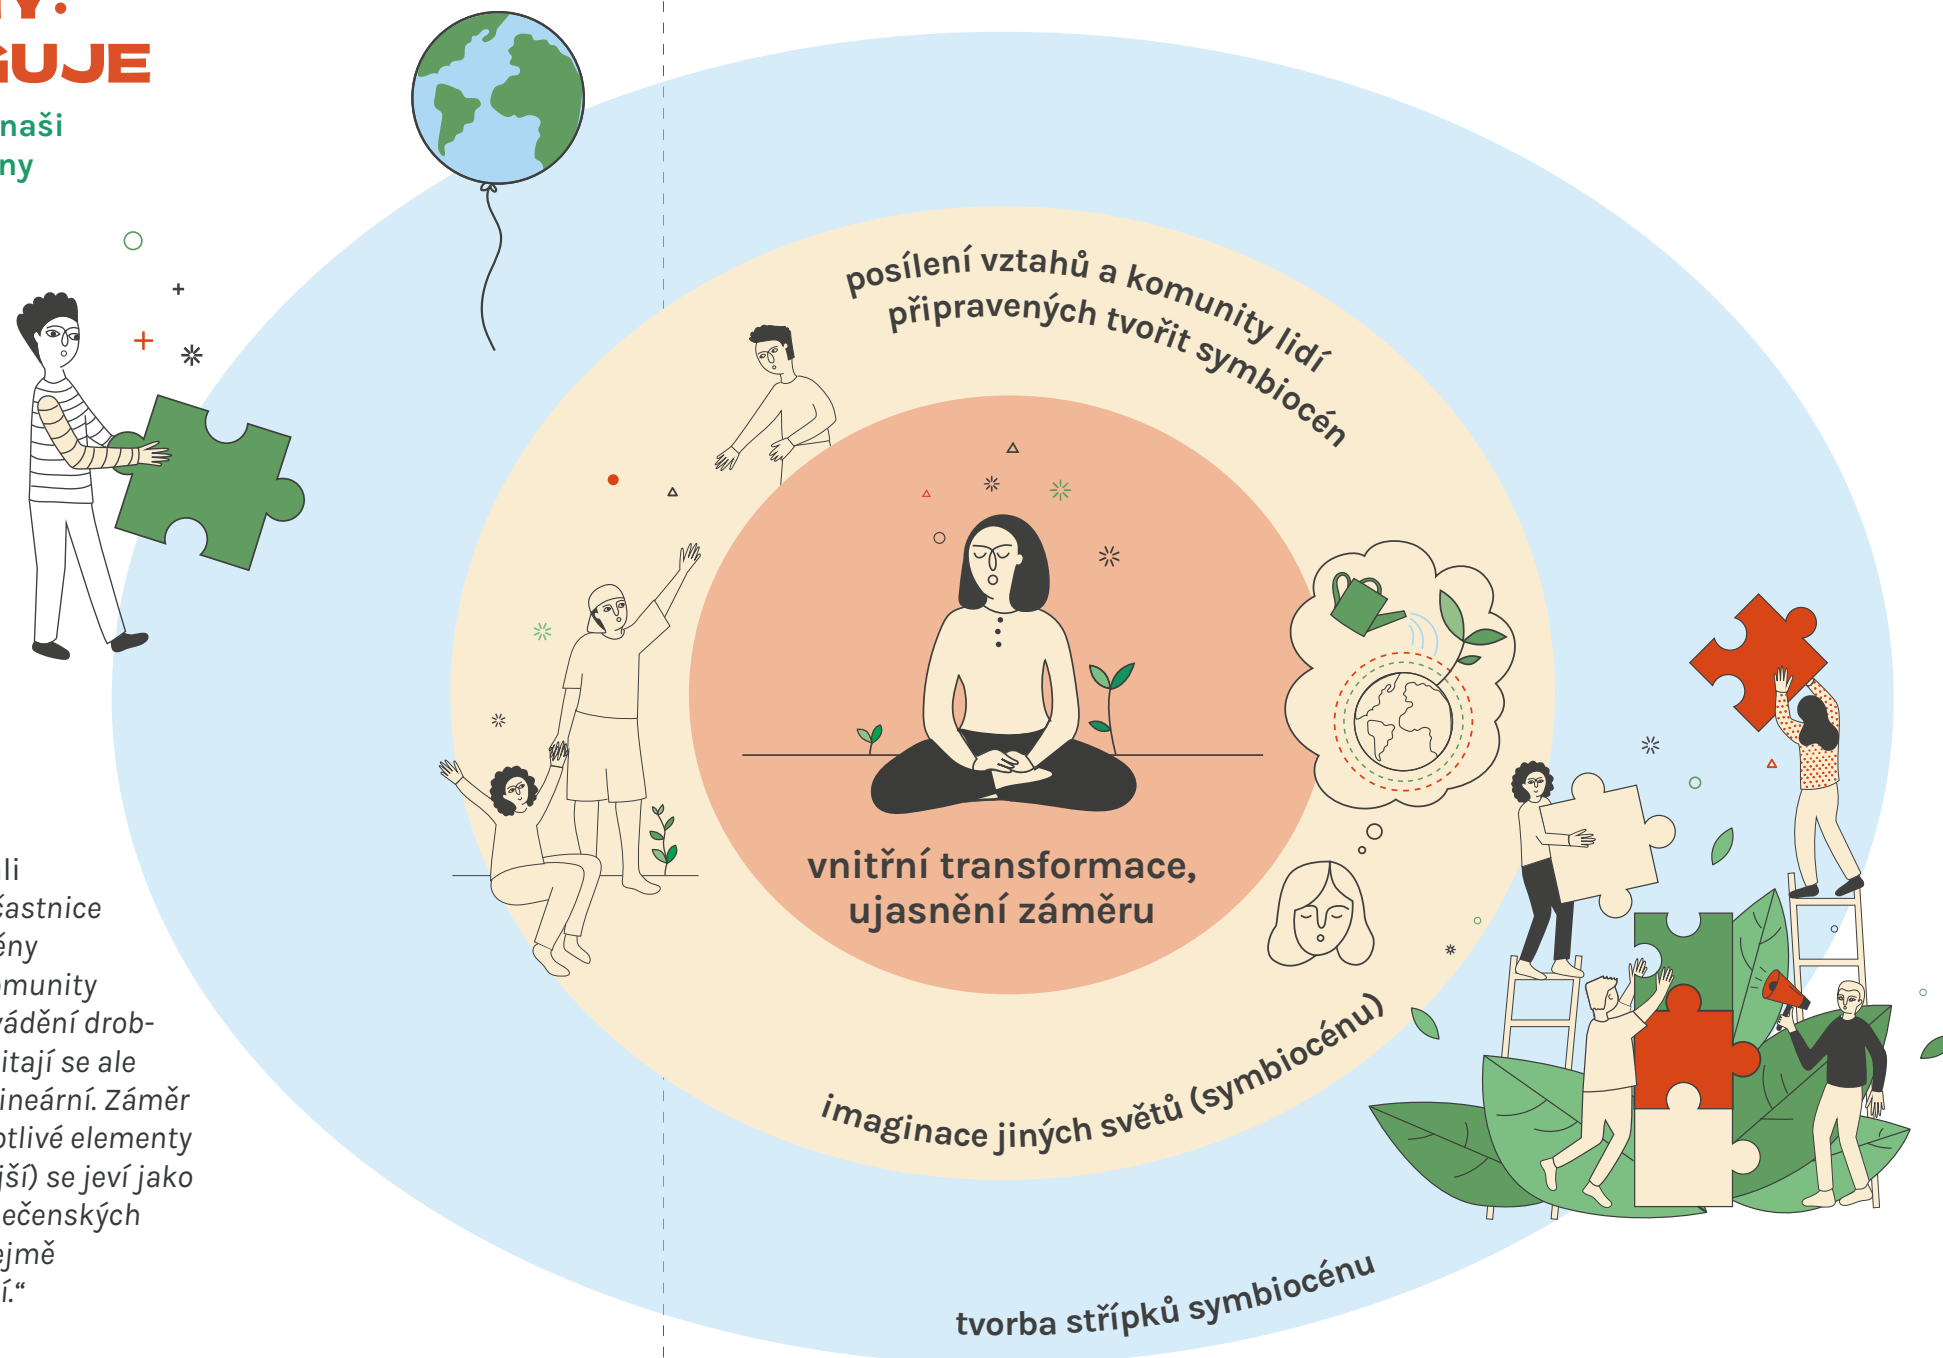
Y:
GUJE

naši
ny

li
častnice
ény
munity
rádění drob-
itají se ale
ineární. Záměr
otlivé elementy
jší) se jeví jako
lečenských
ejmě
í.“

posílení vztahů a komunity lidí připravených tvořit symbiocén

vnitřní transformace, ujasnění záměru

imaginace jiných světů (symbiocénu)

tvorba střípků symbiocénu